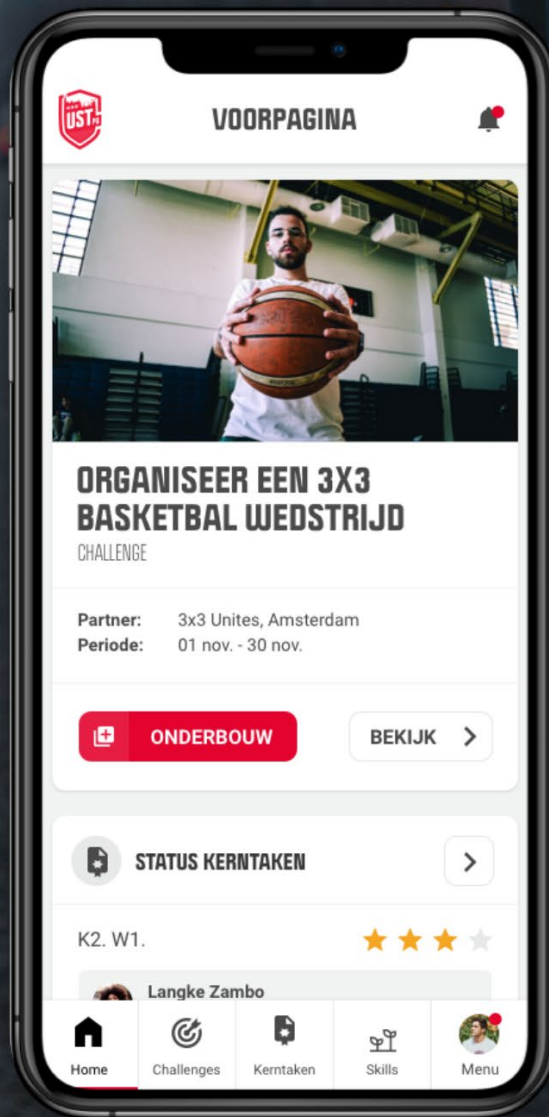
UST

VOORPAGINA

ORGANISEER EEN 3X3 BASKETBAL WEDSTRIJD
CHALLENGE

Partner: 3x3 Unites, Amsterdam
Periode: 01 nov. - 30 nov.

ONDERBOUW

BEKIJK

STATUS KERNTAKEN

K2. W1.

Langke Zambo

Home
Challenges
Kerntaken
Skills
Menu